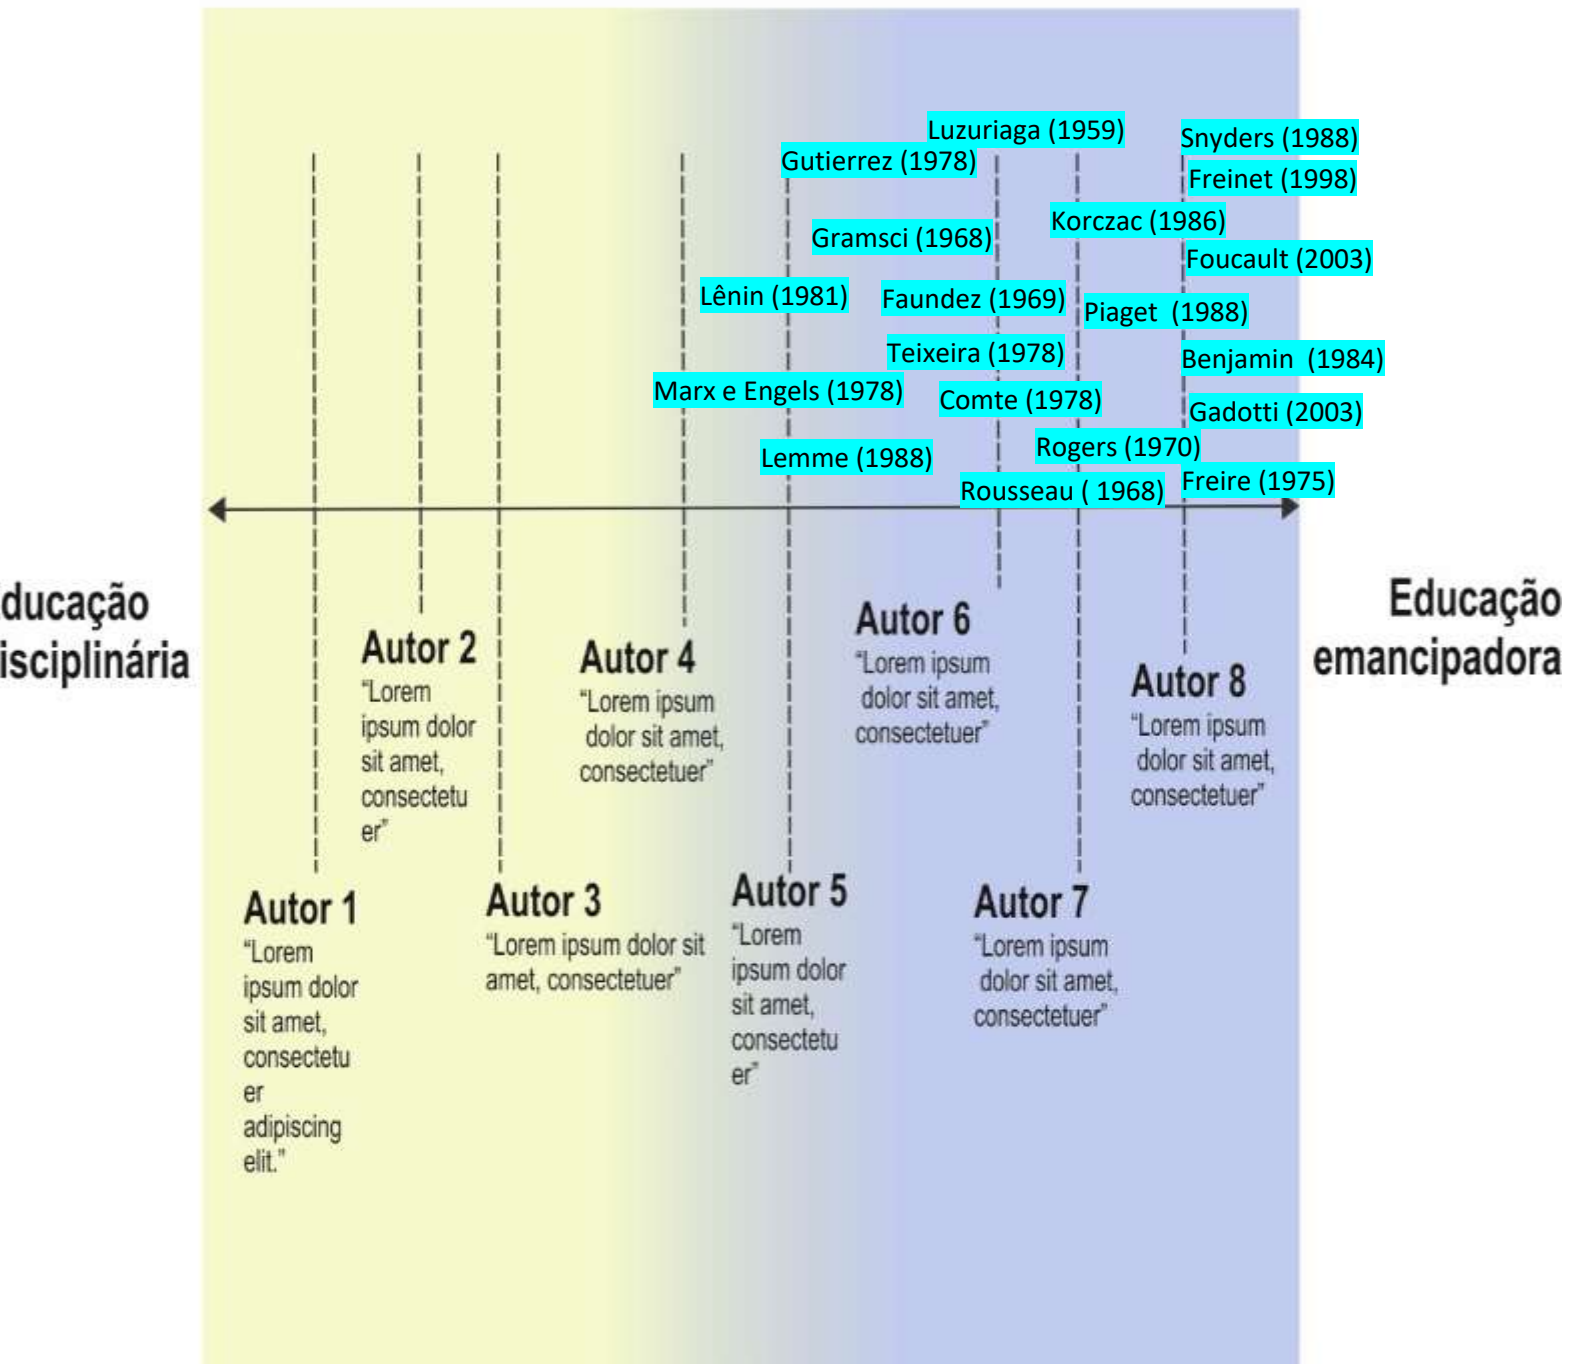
Luzuriaga (1959)
Gutierrez (1978)
Snyders (1988)
Freinet (1998)
Korczac (1986)
Gramsci (1968)
Foucault (2003)
Lênin (1981)
Faundez (1969)
Piaget (1988)
Teixeira (1978)
Benjamin (1984)
Marx e Engels (1978)
Comte (1978)
Gadotti (2003)
Rogers (1970)
Lemme (1988)
Rousseau ( 1968)
Freire (1975)

ducação
isciplinária

Educação
emancipadora

Autor 2
"Lorem ipsum dolor sit amet, consectetuer"

Autor 4
"Lorem ipsum dolor sit amet, consectetuer"

Autor 6
"Lorem ipsum dolor sit amet, consectetuer"

Autor 8
"Lorem ipsum dolor sit amet, consectetuer"

Autor 1
"Lorem ipsum dolor sit amet, consectetuer adipiscing elit."

Autor 3
"Lorem ipsum dolor sit amet, consectetuer"

Autor 5
"Lorem ipsum dolor sit amet, consectetuer"

Autor 7
"Lorem ipsum dolor sit amet, consectetuer"